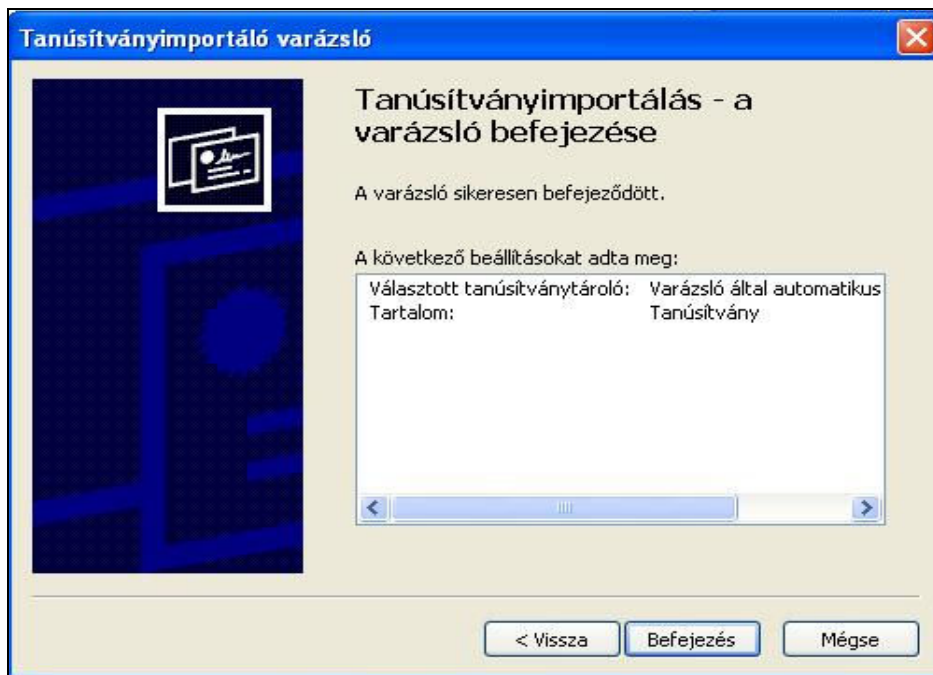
Tanúsítványimportáló varázsló

Tanúsítványimportálás - a varázsló befejezése

A varázsló sikeresen befejeződött.

A következő beállításokat adta meg:

| | |
|---|---|
| Választott tanúsítványtároló: | Varázsló által automatikus |
| Tartalom: | Tanúsítvány |

< Vissza Befejezés Mégse